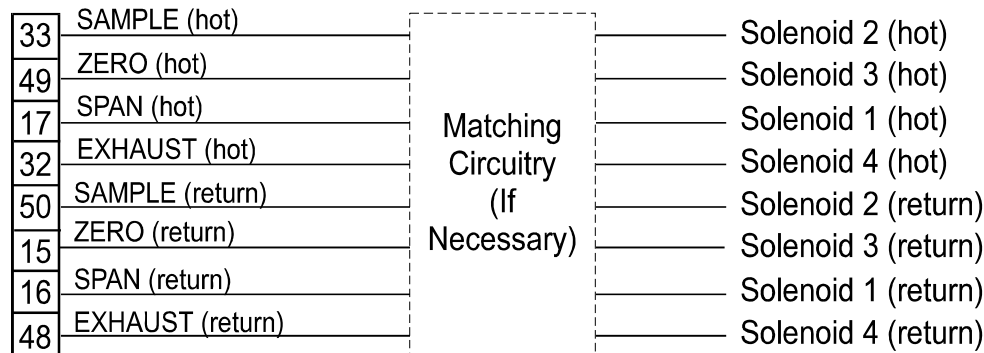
33 SAMPLE (hot)
49 ZERO (hot)
17 SPAN (hot)
32 EXHAUST (hot)
50 SAMPLE (return)
15 ZERO (return)
16 SPAN (return)
48 EXHAUST (return)

Matching Circuitry (If Necessary)

Solenoid 2 (hot)
Solenoid 3 (hot)
Solenoid 1 (hot)
Solenoid 4 (hot)
Solenoid 2 (return)
Solenoid 3 (return)
Solenoid 1 (return)
Solenoid 4 (return)